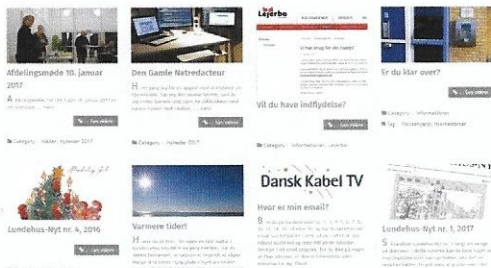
Afdelingsmøde 10. januar 2017

Læs mere

Category: Nyheder

Den Gamle Netredacteur

Læs mere

Category: Nyheder

Lejerbo

Vil du have indflydelse?

Læs mere

Category: Informationer

Er du klar over?

Læs mere

Category: Informationer

Tag:

Lundehus-Nyt nr. 4, 2016

Varmere tider!

Dansk Kabel TV

Hvor er min email?

Lundehus-Nyt nr. 1, 2017